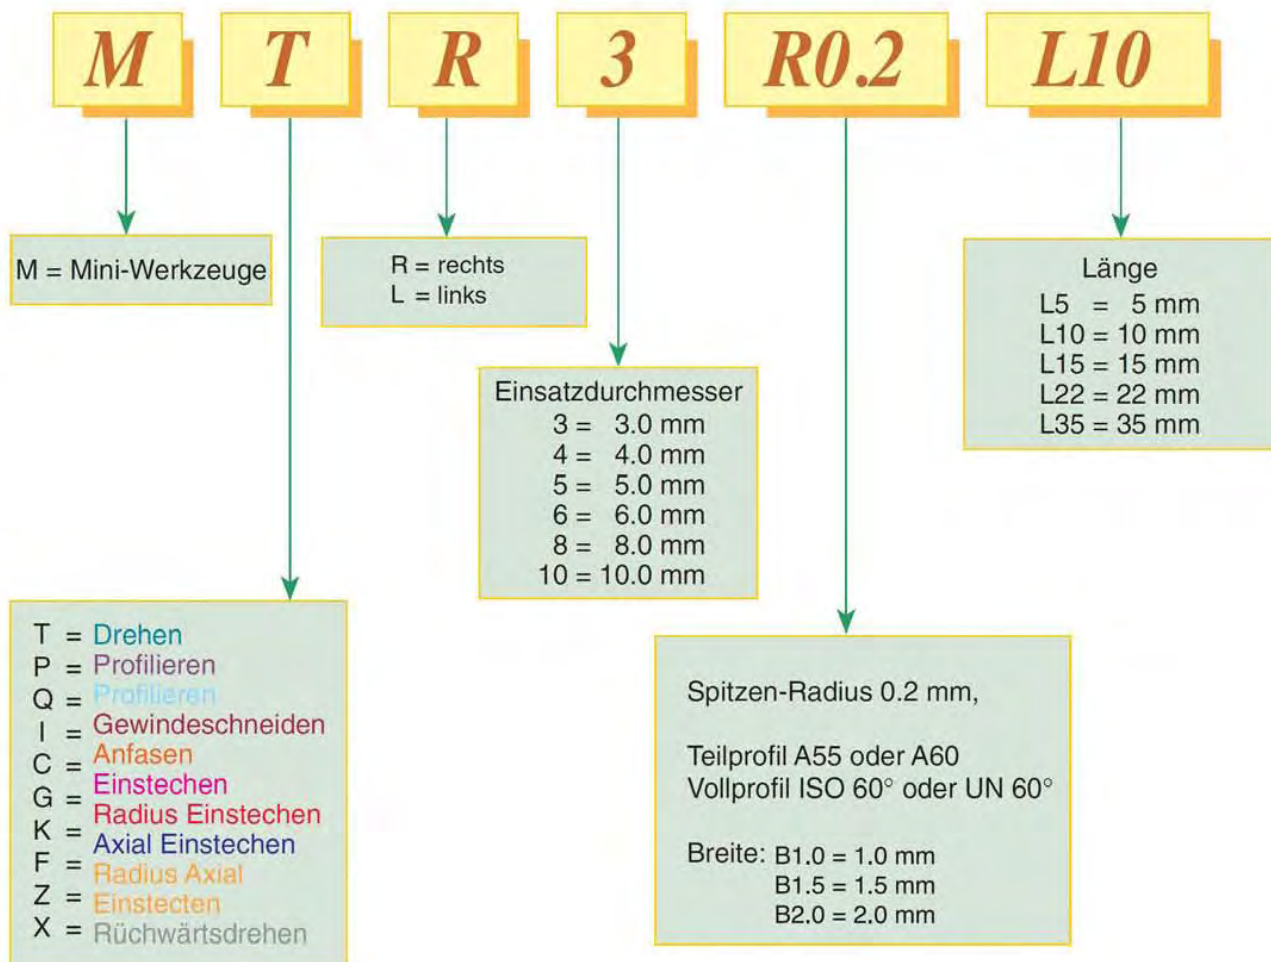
M

T

R

3

R0.2

L10

M = Mini-Werkzeuge

R = rechts
L = links

Einsatzdurchmesser
3 = 3.0 mm
4 = 4.0 mm
5 = 5.0 mm
6 = 6.0 mm
8 = 8.0 mm
10 = 10.0 mm

Länge
L5 = 5 mm
L10 = 10 mm
L15 = 15 mm
L22 = 22 mm
L35 = 35 mm

T = Drehen
P = Profilieren
Q = Profilieren
I = Gewindeschneiden
C = Anfasen
G = Einstechen
K = Radius Einstechen
F = Axial Einstechen
Z = Radius Axial
X = Einstecten
Rüchwärtsdrehen

Spitzen-Radius 0.2 mm,

Teilprofil A55 oder A60
Vollprofil ISO 60° oder UN 60°

Breite: B1.0 = 1.0 mm
B1.5 = 1.5 mm
B2.0 = 2.0 mm